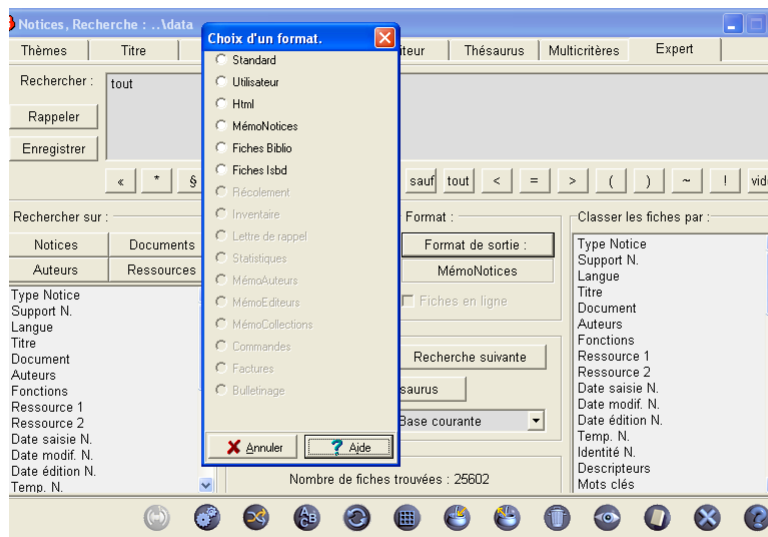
Notices, Recherche : ..\data

Thèmes | Titre | iteur | Thésaurus | Multicritères | Expert

Choix d'un format.

Standard
Utilisateur
Html
MémoNotices
Fiches Biblio
Fiches Isbd
Récolement
Inventaire
Lettre de rappel
Statistiques
MémoAuteurs
MémoEditeurs
MémoCollections
Commandes
Factures
Bulletinage

Annuler
Aide

Rechercher :
tout

Rappeler
Enregistrer

« * § sauf tout < = > ( ) ~ ! vid

Rechercher sur :
Notices
Documents
Auteurs
Ressources

Type Notice
Support N.
Langue
Titre
Document
Auteurs
Fonctions
Ressource 1
Ressource 2
Date saisie N.
Date modif. N.
Date édition N.
Temp. N.

Format :
Format de sortie :
MémoNotices
Fiches en ligne

Recherche suivante
saurus
Base courante

Nombre de fiches trouvées : 25602

Classer les fiches par :
Type Notice
Support N.
Langue
Titre
Document
Auteurs
Fonctions
Ressource 1
Ressource 2
Date saisie N.
Date modif. N.
Date édition N.
Temp. N.
Identité N.
Descripteurs
Mots clés